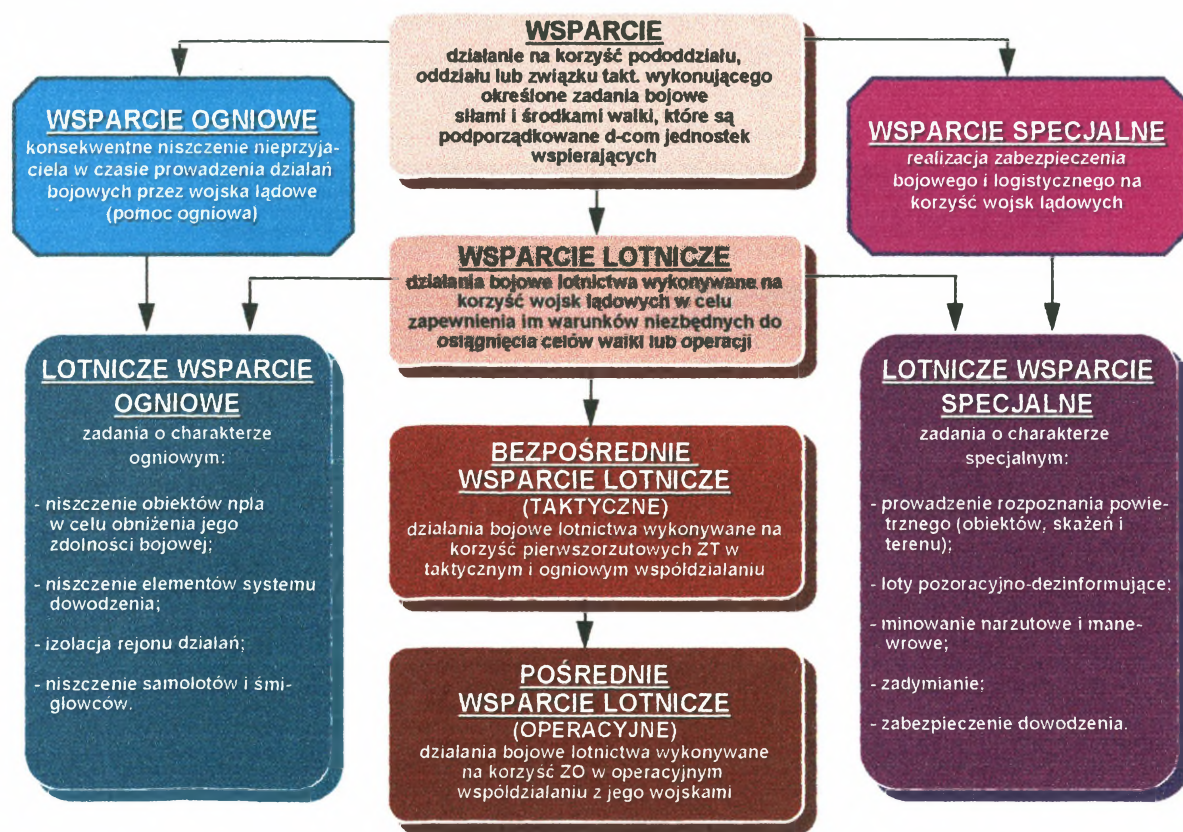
WSPARCIE
działanie na korzyść pododdziału, oddziału lub związku takt. wykonującego określone zadania bojowe siłami i środkami walki, które są podporządkowane d-com jednostek wspierających

WSPARCIE OGNIOWE
konsekwentne niszczenie nieprzyjaciela w czasie prowadzenia działań bojowych przez wojska lądowe (pomoc ogniowa)

WSPARCIE SPECJALNE
realizacja zabezpieczenia bojowego i logistycznego na korzyść wojsk lądowych

WSPARCIE LOTNICZE
działania bojowe lotnictwa wykonywane na korzyść wojsk lądowych w celu zapewnienia im warunków niezbędnych do osiągnięcia celów walki lub operacji

LOTNICZE WSPARCIE OGNIOWE
zadania o charakterze ogniowym:

- niszczenie obiektów npla w celu obniżenia jego zdolności bojowej;

- niszczenie elementów systemu dowodzenia;

- izolacja rejonu działań;

- niszczenie samolotów i śmigłowców.

BEZPOŚREDNIE WSPARCIE LOTNICZE (TAKTYCZNE)
działania bojowe lotnictwa wykonywane na korzyść pierwszorzutowych ZT w taktycznym i ogniowym współdziałaniu

POŚREDNIE WSPARCIE LOTNICZE (OPERACYJNE)
działania bojowe lotnictwa wykonywane na korzyść ZO w operacyjnym współdziałaniu z jego wojskami

LOTNICZE WSPARCIE SPECJALNE
zadania o charakterze specjalnym:

- prowadzenie rozpoznania powietrznego (obiektów, skażeń i terenu);

- loty pozoracyjno-dezinformujące;

- minowanie narzutowe i manewrowe;

- zadymianie;

- zabezpieczenie dowodzenia.